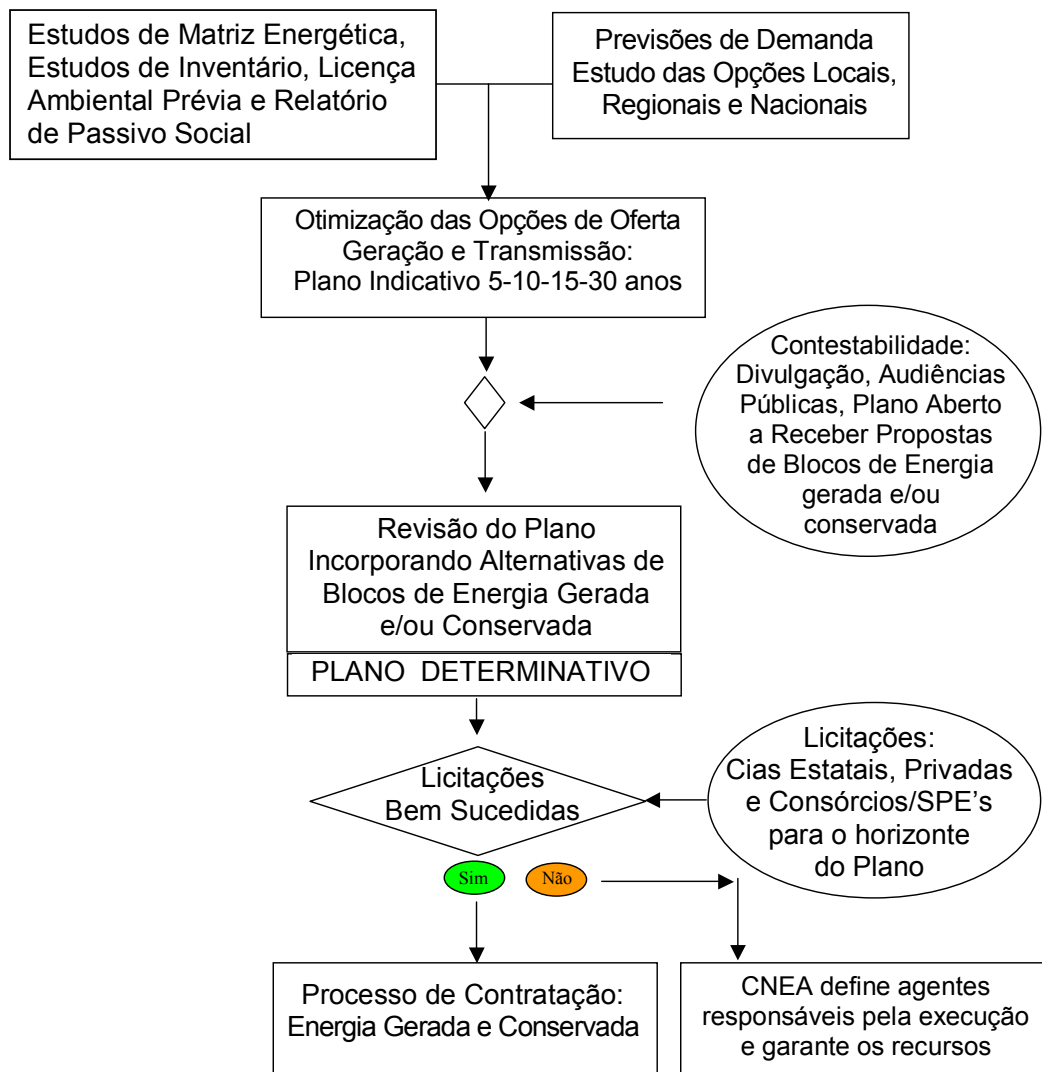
Estudos de Matriz Energética, Estudos de Inventário, Licença Ambiental Prévia e Relatório de Passivo Social

Previsões de Demanda Estudo das Opções Locais, Regionais e Nacionais

Otimização das Opções de Oferta Geração e Transmissão: Plano Indicativo 5-10-15-30 anos

Contestabilidade: Divulgação, Audiências Públicas, Plano Aberto a Receber Propostas de Blocos de Energia gerada e/ou conservada

Revisão do Plano Incorporando Alternativas de Blocos de Energia Gerada e/ou Conservada

PLANO DETERMINATIVO

Licitações Bem Sucedidas

Licitações: Cias Estatais, Privadas e Consórcios/SPE's para o horizonte do Plano

Sim

Não

Processo de Contratação: Energia Gerada e Conservada

CNEA define agentes responsáveis pela execução e garante os recursos